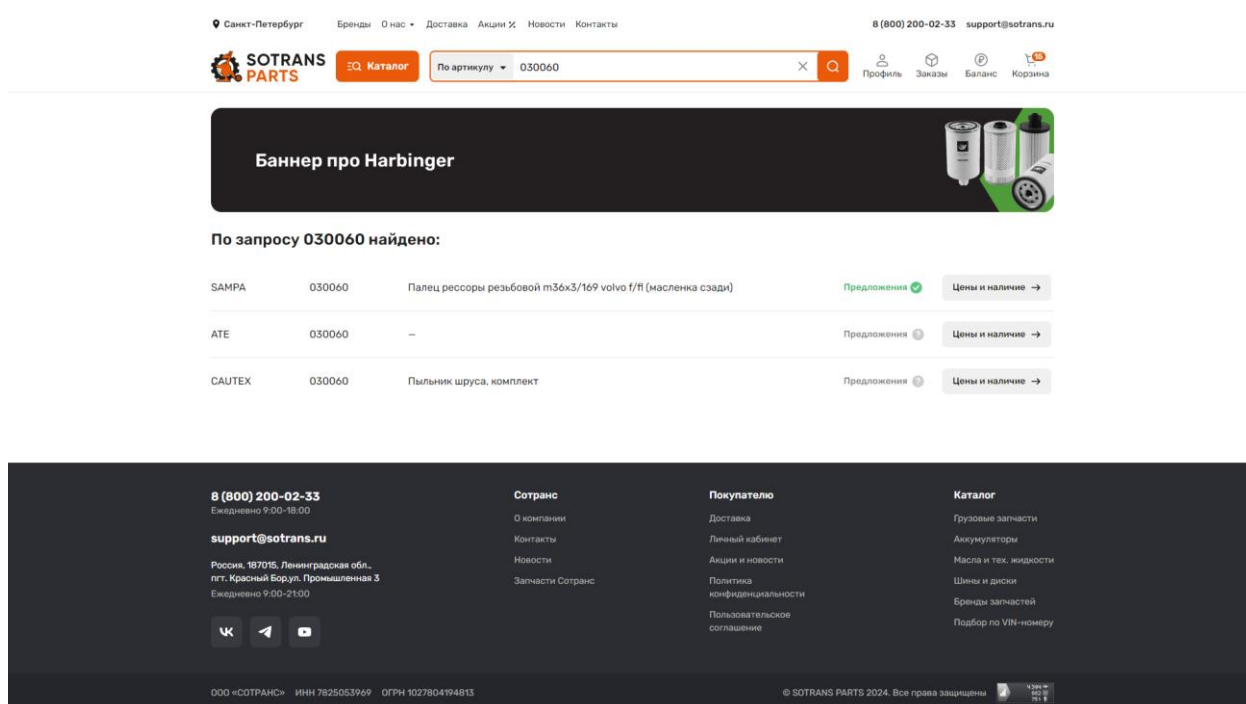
Санкт-Петербург Бренды О нас Доставка Акции % Новости Контакты 8 (800) 200-02-33 support@sotrans.ru

SOTRANS PARTS Каталог По артикулу 030060 Профиль Заказы Баланс 15 Корзина

Баннер про Harbinger

По запросу 030060 найдено:

| | | | | |
|---|---|---|---|---|
| SAMPA | 030060 | Палец рессоры резьбовой m36x3/169 volvo f/fl (масленка сзади) | Предложения | Цены и наличие → |
| ATE | 030060 | – | Предложения | Цены и наличие → |
| CAUTEX | 030060 | Пыльник шруса, комплект | Предложения | Цены и наличие → |

8 (800) 200-02-33
Ежедневно 9:00-18:00

support@sotrans.ru

Россия, 187015, Ленинградская обл., пгт. Красный Бор,ул. Промышленная 3
Ежедневно 9:00-21:00

Сотранс
О компании
Контакты
Новости
Запчасти Сотранс

Покупателю
Доставка
Личный кабинет
Акции и новости
Политика конфиденциальности
Пользовательское соглашение

Каталог
Грузовые запчасти
Аккумуляторы
Масла и тех. жидкости
Шины и диски
Бренды запчастей
Подбор по VIN-номеру

ООО «СОТРАНС» ИНН 7825053969 ОГРН 1027804194813

© SOTRANS PARTS 2024. Все права защищены